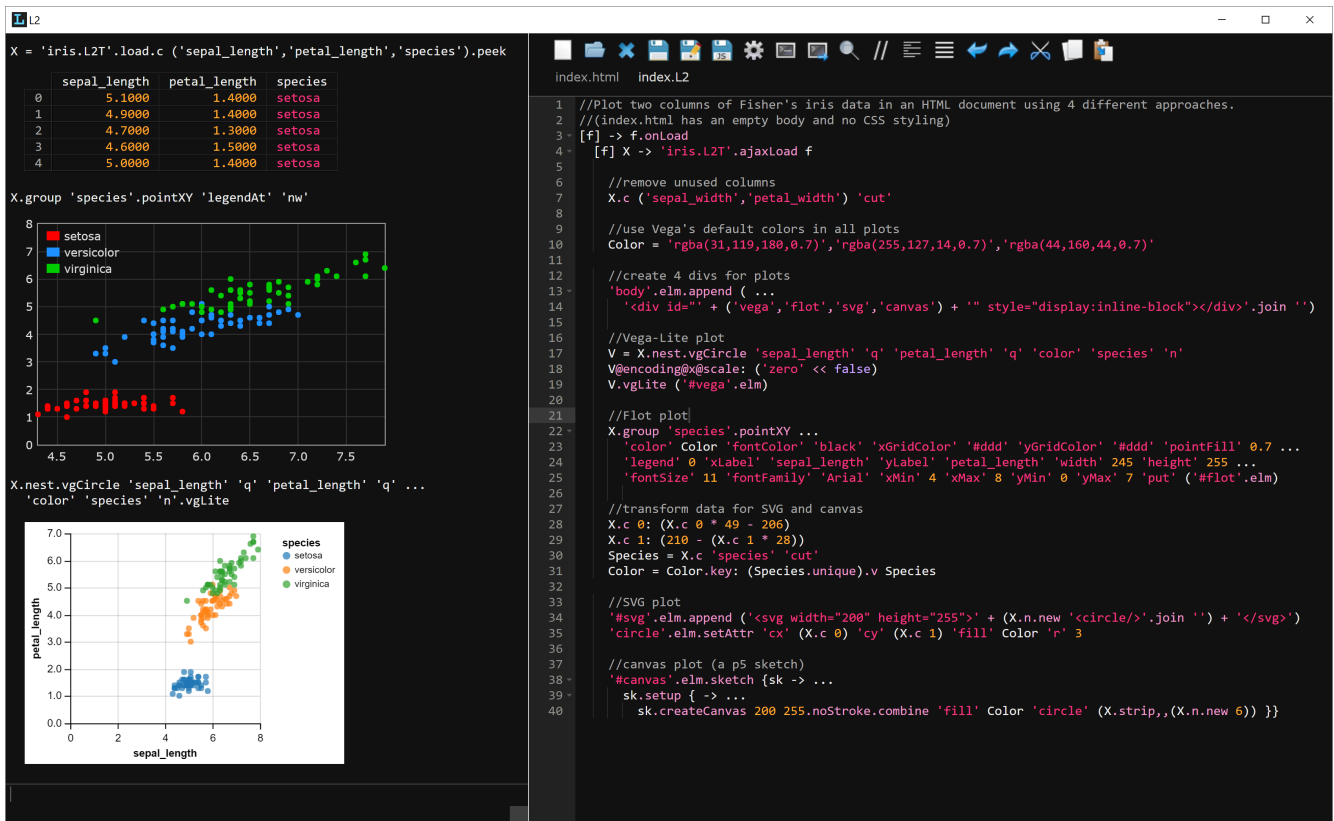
L2

X = 'iris.L2T'.load.c ('sepal_length','petal_length','species').peek

| | sepal_length | petal_length | species |
|---|---|---|---|
| 0 | 5.1000 | 1.4000 | setosa |
| 1 | 4.9000 | 1.4000 | setosa |
| 2 | 4.7000 | 1.3000 | setosa |
| 3 | 4.6000 | 1.5000 | setosa |
| 4 | 5.0000 | 1.4000 | setosa |

X.group 'species'.pointXY 'legendAt' 'nw'

setosa
versicolor
virginica

8 7 6 5 4 3 2 1
4.5 5.0 5.5 6.0 6.5 7.0 7.5

X.nest.vgCircle 'sepal_length' 'q' 'petal_length' 'q' ...
'color' 'species' 'n'.vgLite

species
setosa
versicolor
virginica
7.0 6.0 5.0 4.0 3.0 2.0 1.0 0.0
petal_length
0 2 4 6 8
sepal_length

index.html index.L2

1 //Plot two columns of Fisher's iris data in an HTML document using 4 different approaches.
2 //(index.html has an empty body and no CSS styling)
3 [f] -> f.onLoad
4 [f] X -> 'iris.L2T'.ajaxLoad f
5
6 //remove unused columns
7 X.c ('sepal_width','petal_width') 'cut'
8
9 //use Vega's default colors in all plots
10 Color = 'rgba(31,119,180,0.7)','rgba(255,127,14,0.7)','rgba(44,160,44,0.7)'
11
12 //create 4 divs for plots
13 'body'.elm.append ( ...
14 '<div id="' + ('vega','flot','svg','canvas') + '" style="display:inline-block"></div>'.join '')
15
16 //Vega-Lite plot
17 V = X.nest.vgCircle 'sepal_length' 'q' 'petal_length' 'q' 'color' 'species' 'n'
18 V@encoding@x@scale: ('zero' << false)
19 V.vgLite ('#vega'.elm)
20
21 //Flot plot
22 X.group 'species'.pointXY ...
23 'color' Color 'fontColor' 'black' 'xGridColor' '#ddd' 'yGridColor' '#ddd' 'pointFill' 0.7 ...
24 'legend' 0 'xLabel' 'sepal_length' 'yLabel' 'petal_length' 'width' 245 'height' 255 ...
25 'fontSize' 11 'fontFamily' 'Arial' 'xMin' 4 'xMax' 8 'yMin' 0 'yMax' 7 'put' ('#flot'.elm)
26
27 //transform data for SVG and canvas
28 X.c 0: (X.c 0 * 49 - 206)
29 X.c 1: (210 - (X.c 1 * 28))
30 Species = X.c 'species' 'cut'
31 Color = Color.key: (Species.unique).v Species
32
33 //SVG plot
34 '#svg'.elm.append ('<svg width="200" height="255">' + (X.n.new '<circle/>'.join '') + '</svg>')
35 'circle'.elm.setAttr 'cx' (X.c 0) 'cy' (X.c 1) 'fill' Color 'r' 3
36
37 //canvas plot (a p5 sketch)
38 '#canvas'.elm.sketch {sk -> ...
39 sk.setup { -> ...
40 sk.createCanvas 200 255.noStroke.combine 'fill' Color 'circle' (X.strip,,(X.n.new 6)) }}